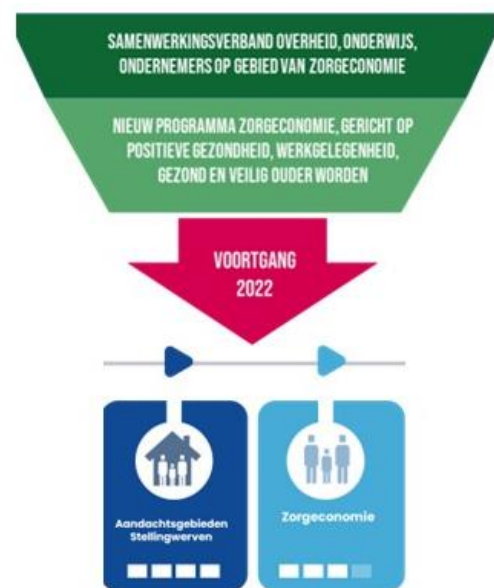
SAMENWERKINGSVERBAND OVERHEID, ONDERWIJS, ONDERNEMERS OP GEBIED VAN ZORGECONOMIE

NIEUW PROGRAMMA ZORGECONOMIE, GERICHT OP POSITIEVE GEZONDHEID, WERKGELEGENHEID, GEZOND EN VEILIG OUDER WORDEN

VOORTGANG 2022

Aandachtsgebieden Stellingwerven

Zorgeconomie